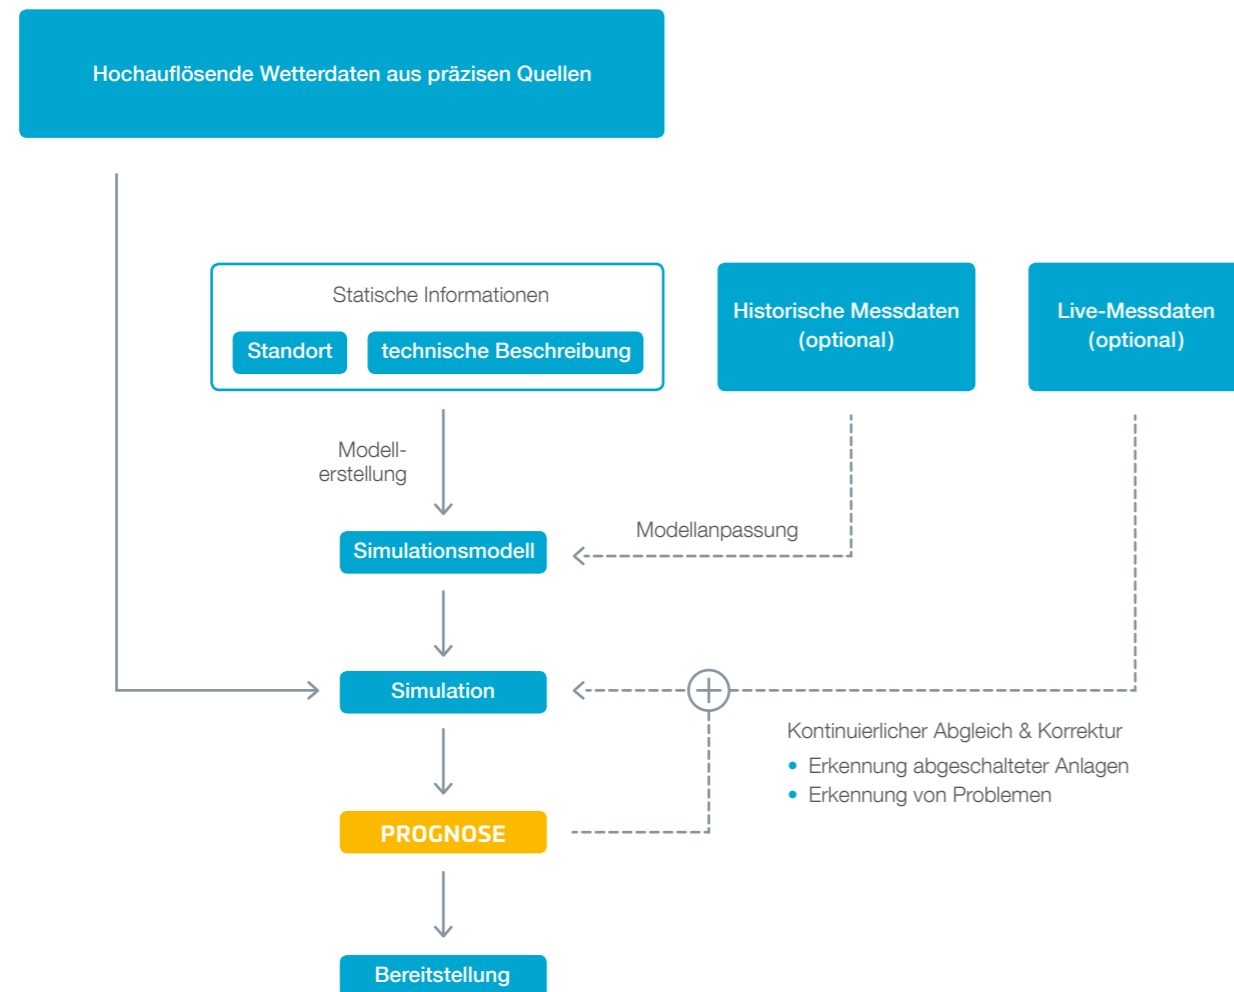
Hochauflösende Wetterdaten aus präzisen Quellen

Statische Informationen

Standort

technische Beschreibung

Historische Messdaten (optional)

Live-Messdaten (optional)

Modellerstellung

Modellanpassung

Simulationsmodell

Simulation

Kontinuierlicher Abgleich & Korrektur

- Erkennung abgeschalteter Anlagen
- Erkennung von Problemen

PROGNOSE

Bereitstellung